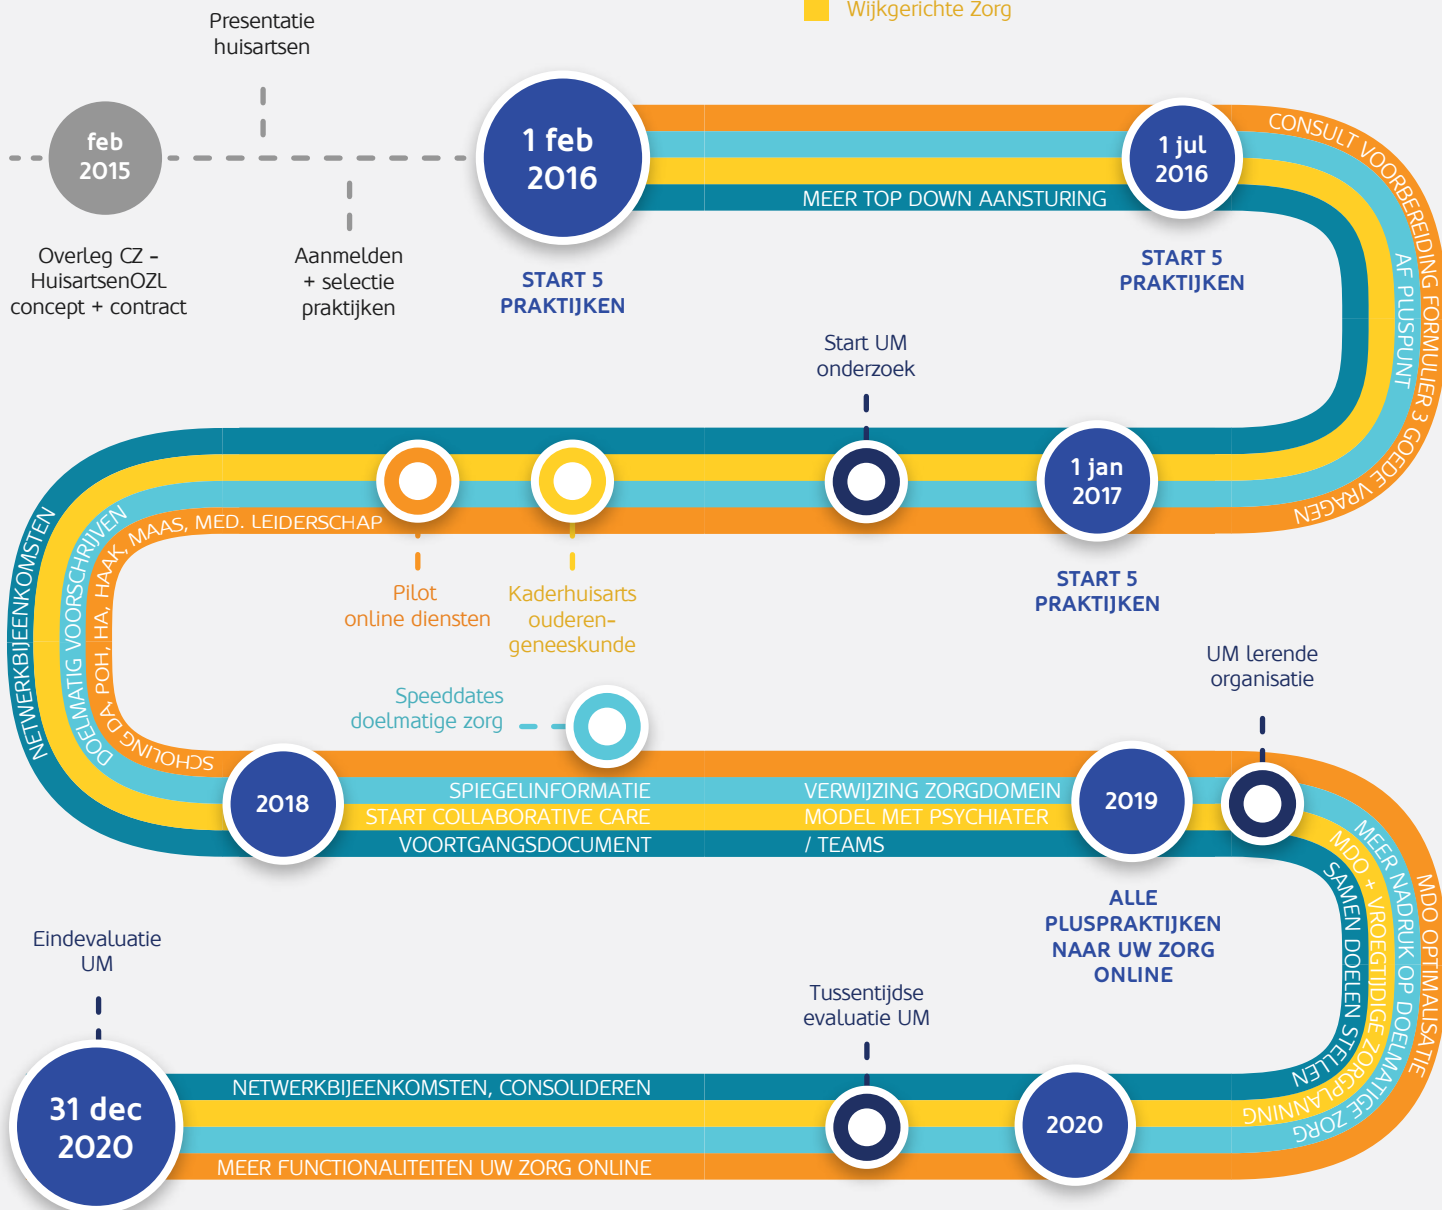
Wijkgerichte Zorg

Presentatie huisartsen

feb 2015

Overleg CZ - HuisartsenOZL concept + contract

Aanmelden + selectie praktijken

1 feb 2016

START 5 PRAKTIJKEN

MEER TOP DOWN AANSTURING

1 jul 2016

START 5 PRAKTIJKEN

CONSULT VOORBEREIDING FORMULIER 3 GOEDE VRAGEN

AF PLUSPUNT

Start UM onderzoek

1 jan 2017

START 5 PRAKTIJKEN

SCHOLING DA, POH, HA, HAAK, MAAS, MED. LEIDERSCHAP

DOELMATIG VOORSCHRIJVEN

NETWERKBIJEENKOMSTEN

Pilot online diensten

Kaderhuisarts ouderen-geneeskunde

Speeddates doelmatige zorg

2018

SPIEGELINFORMATIE
START COLLABORATIVE CARE
VOORTGANGSDOCUMENT

VERWIJZING ZORGDOMEIN
MODEL MET PSYCHIATER
/ TEAMS

2019

ALLE PLUSPRAKTIJKEN NAAR UW ZORG ONLINE

UM lerende organisatie

MDO OPTIMALISATIE

MEER NADRUK OP DOELMATIGE ZORG

MDO + VROEGTIJDIGE ZORGPLANNING

SAMEN DOELEN STELLEN

Eindevaluatie UM

31 dec 2020

NETWERKBIJEENKOMSTEN, CONSOLIDEREN

MEER FUNCTIONALITEITEN UW ZORG ONLINE

Tussentijdse evaluatie UM

2020